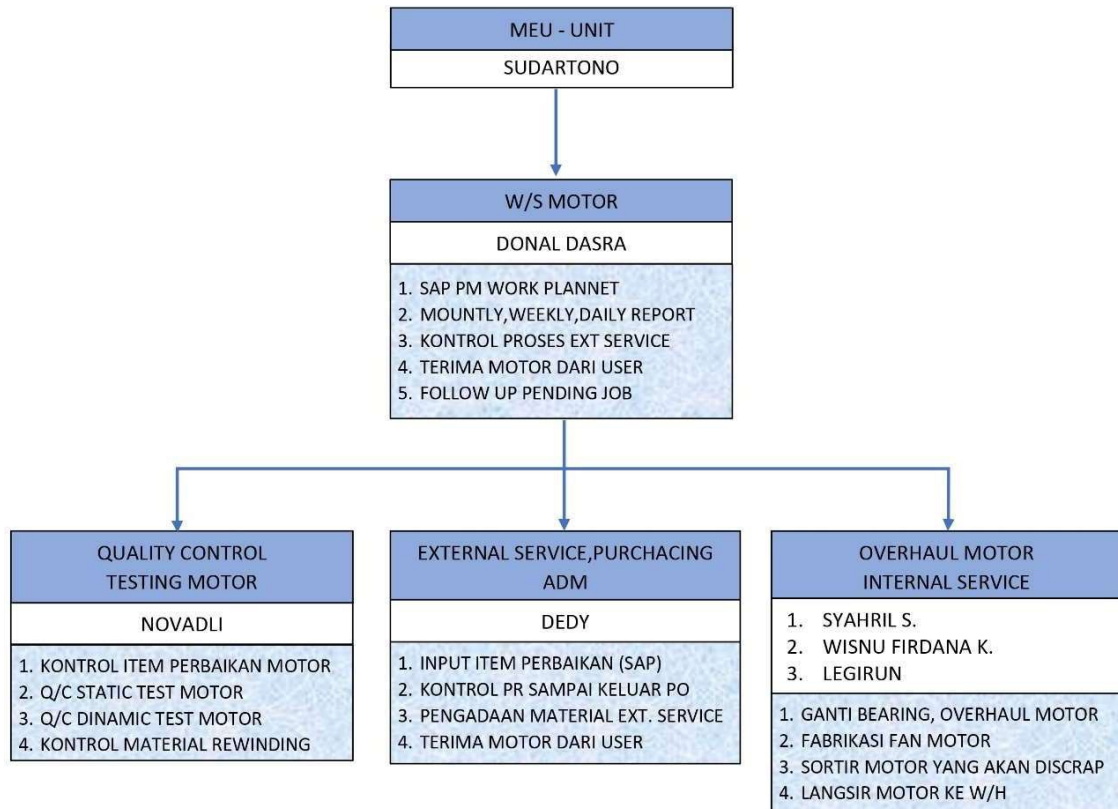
MEU - UNIT

SUDARTONO

W/S MOTOR

DONAL DASRA

1. SAP PM WORK PLANNET
2. MOUNTLY,WEEKLY,DAILY REPORT
3. KONTROL PROSES EXT SERVICE
4. TERIMA MOTOR DARI USER
5. FOLLOW UP PENDING JOB

QUALITY CONTROL TESTING MOTOR

NOVADLI

1. KONTROL ITEM PERBAIKAN MOTOR
2. Q/C STATIC TEST MOTOR
3. Q/C DINAMIC TEST MOTOR
4. KONTROL MATERIAL REWINDING

EXTERNAL SERVICE,PURCHACING ADM

DEDY

1. INPUT ITEM PERBAIKAN (SAP)
2. KONTROL PR SAMPAI KELUAR PO
3. PENGADAAN MATERIAL EXT. SERVICE
4. TERIMA MOTOR DARI USER

OVERHAUL MOTOR INTERNAL SERVICE

1. SYAHRIL S.
2. WISNU FIRDANA K.
3. LEGIRUN

1. GANTI BEARING, OVERHAUL MOTOR
2. FABRIKASI FAN MOTOR
3. SORTIR MOTOR YANG AKAN DISCRAP
4. LANGSIR MOTOR KE W/H